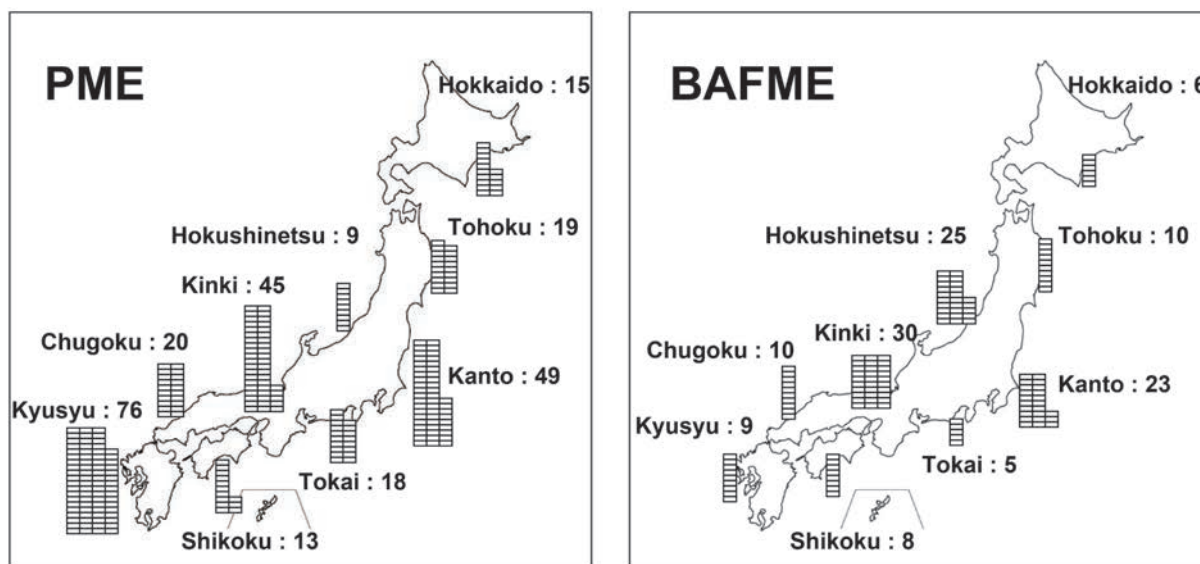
PME

Hokkaido : 15

Hokushinetsu : 9

Tohoku : 19

Kinki : 45

Chugoku : 20

Kanto : 49

Kyusyu : 76

Tokai : 18

Shikoku : 13

BAFME

Hokkaido : 6

Hokushinetsu : 25

Tohoku : 10

Kinki : 30

Chugoku : 10

Kanto : 23

Kyusyu : 9

Tokai : 5

Shikoku : 8